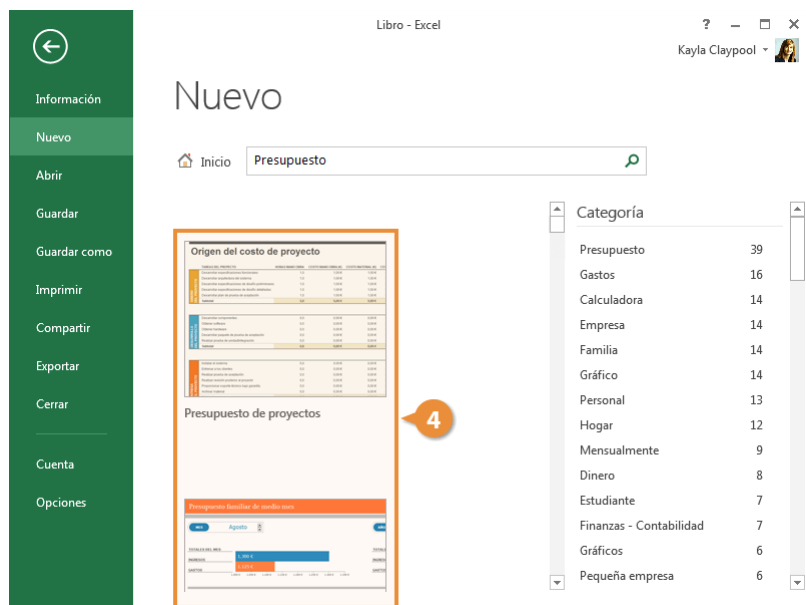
Libro - Excel

? – □ ✕

Kayla Claypool

Información
Nuevo
Abrir
Guardar
Guardar como
Imprimir
Compartir
Exportar
Cerrar
Cuenta
Opciones

Nuevo

Inicio

Presupuesto

Origen del costo de proyecto

Presupuesto de proyectos

4

Presupuesto familiar de medio mes

Agosto

Categoría

| | |
|---|---|
| Presupuesto | 39 |
| Gastos | 16 |
| Calculadora | 14 |
| Empresa | 14 |
| Familia | 14 |
| Gráfico | 14 |
| Personal | 13 |
| Hogar | 12 |
| Mensualmente | 9 |
| Dinero | 8 |
| Estudiante | 7 |
| Finanzas - Contabilidad | 7 |
| Gráficos | 6 |
| Pequeña empresa | 6 |